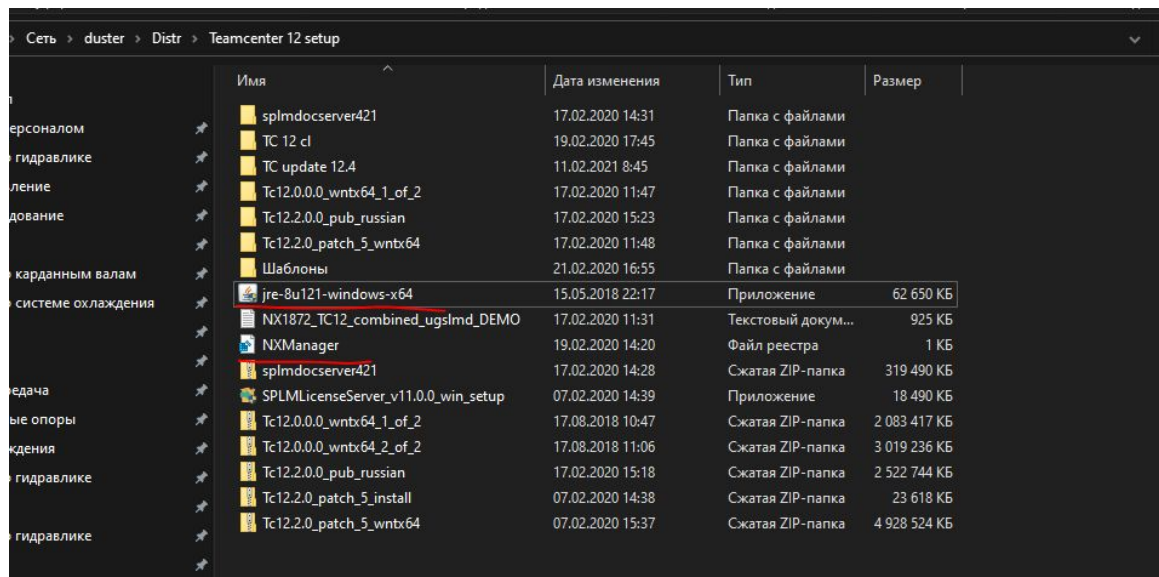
› Сеть › duster › Distr › Teamcenter 12 setup

ерсоналом
гидравлике
ление
дование
карданным валам
системе охлаждения
редача
ые опоры
ждения
гидравлике
гидравлике

| Имя | Дата изменения | Тип | Размер |
|---|---|---|---|
| splmdocserver421 | 17.02.2020 14:31 | Папка с файлами | |
| TC 12 cl | 19.02.2020 17:45 | Папка с файлами | |
| TC update 12.4 | 11.02.2021 8:45 | Папка с файлами | |
| Tc12.0.0.0_wntx64_1_of_2 | 17.02.2020 11:47 | Папка с файлами | |
| Tc12.2.0.0_pub_russian | 17.02.2020 15:23 | Папка с файлами | |
| Tc12.2.0_patch_5_wntx64 | 17.02.2020 11:48 | Папка с файлами | |
| Шаблоны | 21.02.2020 16:55 | Папка с файлами | |
| jre-8u121-windows-x64 | 15.05.2018 22:17 | Приложение | 62 650 КБ |
| NX1872_TC12_combined_ugslmd_DEMO | 17.02.2020 11:31 | Текстовый докум... | 925 КБ |
| NXManager | 19.02.2020 14:20 | Файл реестра | 1 КБ |
| splmdocserver421 | 17.02.2020 14:28 | Сжатая ZIP-папка | 319 490 КБ |
| SPLMLicenseServer_v11.0.0_win_setup | 07.02.2020 14:39 | Приложение | 18 490 КБ |
| Tc12.0.0.0_wntx64_1_of_2 | 17.08.2018 10:47 | Сжатая ZIP-папка | 2 083 417 КБ |
| Tc12.0.0.0_wntx64_2_of_2 | 17.08.2018 11:06 | Сжатая ZIP-папка | 3 019 236 КБ |
| Tc12.2.0.0_pub_russian | 17.02.2020 15:18 | Сжатая ZIP-папка | 2 522 744 КБ |
| Tc12.2.0_patch_5_install | 07.02.2020 14:38 | Сжатая ZIP-папка | 23 618 КБ |
| Tc12.2.0_patch_5_wntx64 | 07.02.2020 15:37 | Сжатая ZIP-папка | 4 928 524 КБ |